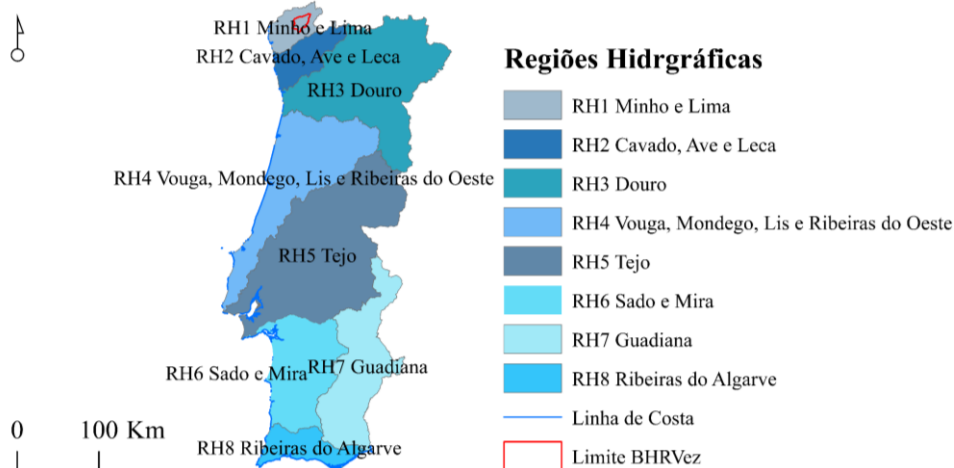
RH1 Minho e Lima
RH2 Cavado, Ave e Leca
RH3 Douro
RH4 Vouga, Mondego, Lis e Ribeiras do Oeste
RH5 Tejo
RH6 Sado e Mira
RH7 Guadiana
RH8 Ribeiras do Algarve
0 100 Km

Regiões Hidrgráficas
RH1 Minho e Lima
RH2 Cavado, Ave e Leca
RH3 Douro
RH4 Vouga, Mondego, Lis e Ribeiras do Oeste
RH5 Tejo
RH6 Sado e Mira
RH7 Guadiana
RH8 Ribeiras do Algarve
Linha de Costa
Limite BHRVez